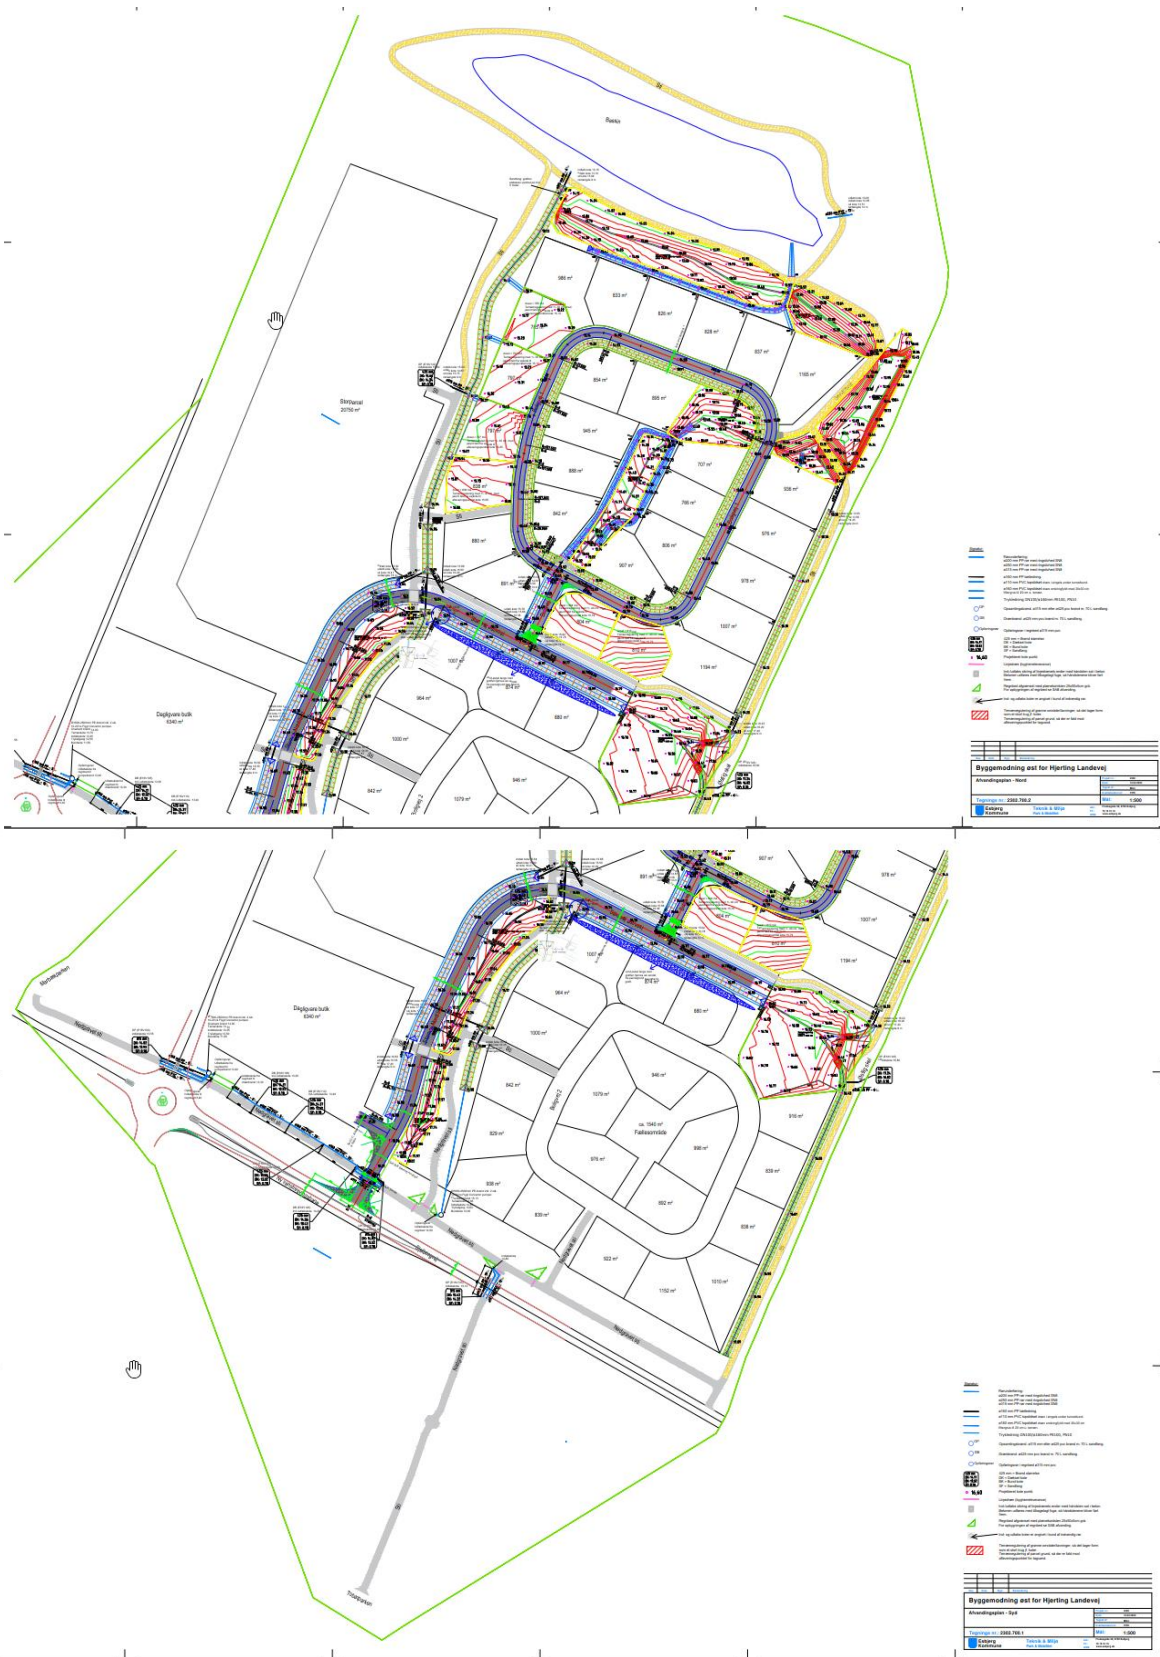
Storbæret
20750 m²

986 m²
833 m²
826 m²
928 m²
827 m²
1165 m²
854 m²
895 m²
945 m²
886 m²
842 m²
707 m²
796 m²
956 m²
806 m²
976 m²
907 m²
978 m²
890 m²
891 m²
1007 m²
1194 m²
1007 m²
874 m²
964 m²
880 m²
1000 m²
946 m²
842 m²
1079 m²

Dagligvare butik
6340 m²

Byggemodning øst for Hjerting Landevej
Afvandingsplan - Nord
Tegning nr.: 2302.709.2
1:500
Esbjerg Kommune
Teknik & Miljø

907 m²
978 m²
891 m²
1007 m²
1194 m²
1007 m²
874 m²
964 m²
880 m²
1000 m²
946 m²
842 m²
1079 m²
829 m²
ca. 1940 m²
Fællesområde
898 m²
916 m²
976 m²
839 m²
836 m²
892 m²
839 m²
836 m²
922 m²
1010 m²
1152 m²

Dagligvare butik
6340 m²

Byggemodning øst for Hjerting Landevej
Afvandingsplan - Syd
Tegning nr.: 2302.709.1
1:500
Esbjerg Kommune
Teknik & Miljø